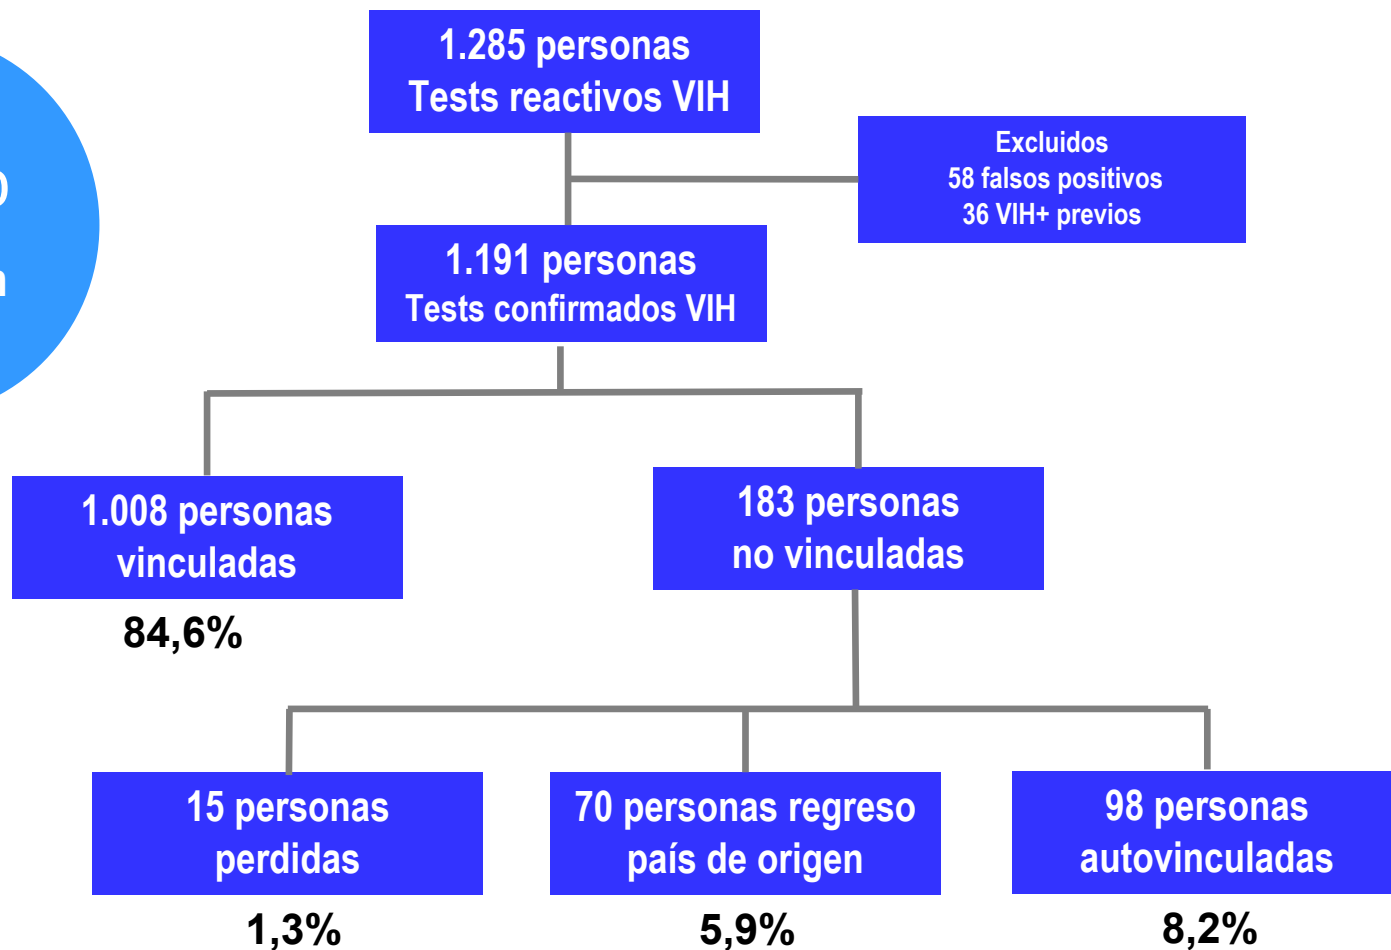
1.285 personas
Tests reactivos VIH

Excluidos
58 falsos positivos
36 VIH+ previos

1.191 personas
Tests confirmados VIH

1.008 personas vinculadas

84,6%

183 personas no vinculadas

15 personas perdidas

1,3%

70 personas regreso país de origen

5,9%

98 personas autovinculadas

8,2%